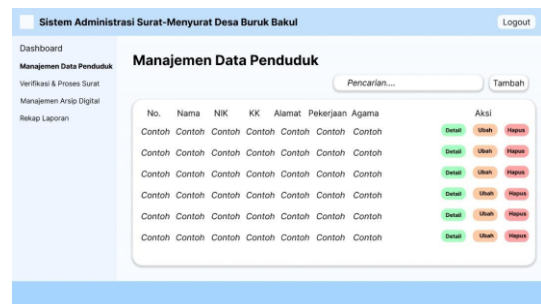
Sistem Administrasi Surat-Menyurat Desa Buruk Bakul

Logout

Dashboard
Manajemen Data Penduduk
Verifikasi & Proses Surat
Manajemen Arsip Digital
Rekap Laporan

Manajemen Data Penduduk

Pencarian....

Tambah

| No. | Nama | NIK | KK | Alamat | Pekerjaan | Agama | Aksi |
|---|---|---|---|---|---|---|---|
| Contoh | Contoh | Contoh | Contoh | Contoh | Contoh | Contoh | Detail Ubah Hapus |
| Contoh | Contoh | Contoh | Contoh | Contoh | Contoh | Contoh | Detail Ubah Hapus |
| Contoh | Contoh | Contoh | Contoh | Contoh | Contoh | Contoh | Detail Ubah Hapus |
| Contoh | Contoh | Contoh | Contoh | Contoh | Contoh | Contoh | Detail Ubah Hapus |
| Contoh | Contoh | Contoh | Contoh | Contoh | Contoh | Contoh | Detail Ubah Hapus |
| Contoh | Contoh | Contoh | Contoh | Contoh | Contoh | Contoh | Detail Ubah Hapus |